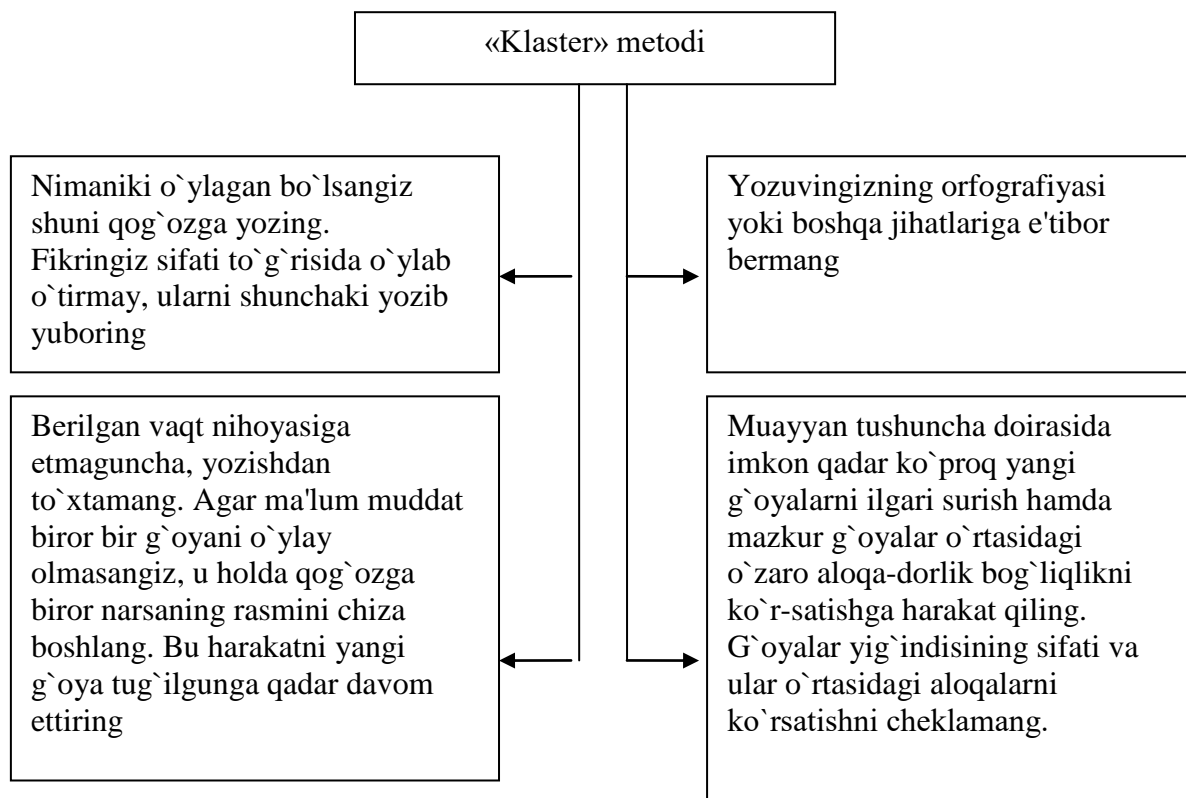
«Klaster» metodi

Nimaniki o`ylagan bo`lsangiz shuni qog`ozga yozing. Fikringiz sifati to`g`risida o`ylab o`tirmay, ularni shunchaki yozib yuboring

Berilgan vaqt nihoyasiga etmaguncha, yozishdan to`xtamang. Agar ma'lum muddat biror bir g`oyani o`ylay olmasangiz, u holda qog`ozga biror narsaning rasmini chiza boshlang. Bu harakatni yangi g`oya tug`ilgunga qadar davom ettiring

Yozuvingizning orfografiyasi yoki boshqa jihatlariga e'tibor bermang

Muayyan tushuncha doirasida imkon qadar ko`proq yangi g`oyalarni ilgari surish hamda mazkur g`oyalar o`rtasidagi o`zaro aloqa-dorlik bog`liqlikni ko`r-satishga harakat qiling. G`oyalar yig`indisining sifati va ular o`rtasidagi aloqalarni ko`rsatishni cheklamang.